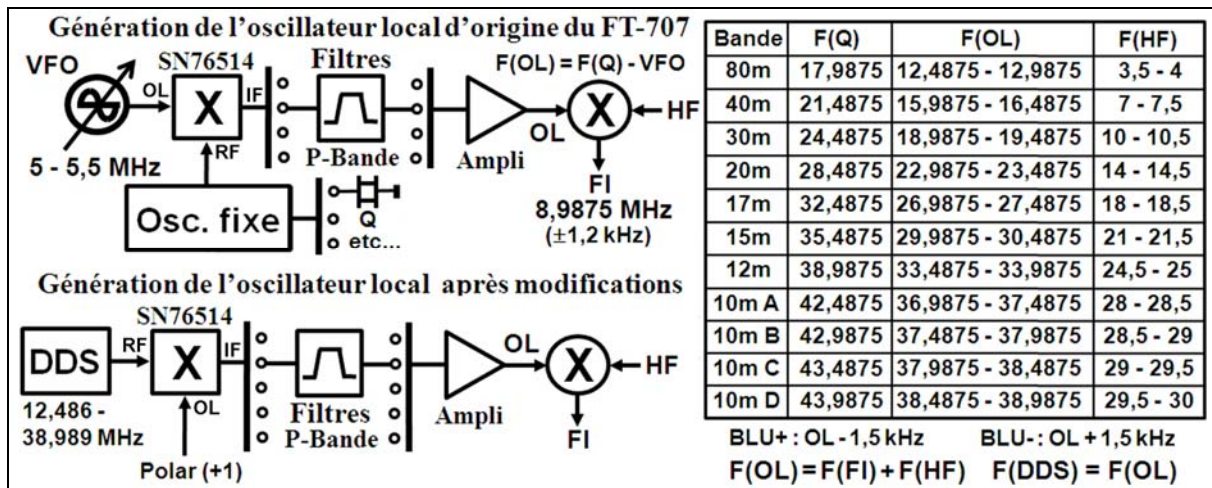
Génération de l'oscillateur local d'origine du FT-707

VFO
SN76514
Filtres
F(OL) = F(Q) - VFO
OL
X
IF
RF
P-Bande
Ampli
OL
X
HF
5 - 5,5 MHz
FI
8,9875 MHz
(±1,2 kHz)
Osc. fixe
Q
etc...

Génération de l'oscillateur local après modifications

SN76514
DDS
RF
X
IF
OL
Filtres
P-Bande
Ampli
OL
X
HF
FI
12,486 -
38,989 MHz
Polar (+1)

| Bande | F(Q) | F(OL) | F(HF) |
|---|---|---|---|
| 80m | 17,9875 | 12,4875 - 12,9875 | 3,5 - 4 |
| 40m | 21,4875 | 15,9875 - 16,4875 | 7 - 7,5 |
| 30m | 24,4875 | 18,9875 - 19,4875 | 10 - 10,5 |
| 20m | 28,4875 | 22,9875 - 23,4875 | 14 - 14,5 |
| 17m | 32,4875 | 26,9875 - 27,4875 | 18 - 18,5 |
| 15m | 35,4875 | 29,9875 - 30,4875 | 21 - 21,5 |
| 12m | 38,9875 | 33,4875 - 33,9875 | 24,5 - 25 |
| 10m A | 42,4875 | 36,9875 - 37,4875 | 28 - 28,5 |
| 10m B | 42,9875 | 37,4875 - 37,9875 | 28,5 - 29 |
| 10m C | 43,4875 | 37,9875 - 38,4875 | 29 - 29,5 |
| 10m D | 43,9875 | 38,4875 - 38,9875 | 29,5 - 30 |

BLU+ : OL - 1,5 kHz BLU- : OL + 1,5 kHz
F(OL) = F(FI) + F(HF) F(DDS) = F(OL)